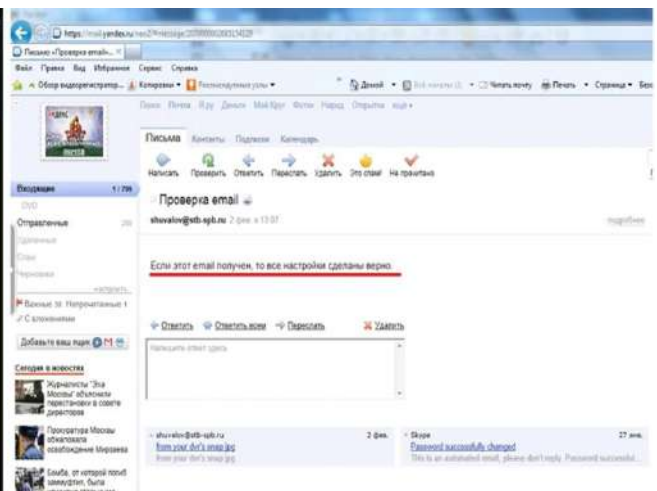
https://mail.yandex.ru/neo2/#message/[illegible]

Письмо «Проверка email» ×

Файл Правка Вид Избранное Сервис Справка

Обзор видеорегистратор... Копирование Рекомендуемые узлы

Домой Читать почту Печать Страница

Поиск Почта Я.ру Деньги Мой Круг Фотки Народ Открытки ещё

Письма Контакты Подписки Календарь

Написать Проверить Ответить Переслать Удалить Это спам! Не прочитано

Входящие 1 / 296

Отправленные

Проверка email

shuvalov@stb-spb.ru 2 фев. в 13:07

подробнее

Если этот email получен, то все настройки сделаны верно.

Важные Непрочитанные

С вложениями

Добавьте ваш ящик

Ответить Ответить всем Переслать Удалить

Напишите ответ здесь

Сегодня в новостях

Журналисты "Эха Москвы" объявили перестановки в совете директоров

Прокуратура Москвы обжаловала освобождение Мирзаева

Бомба, от которой погиб самоубийца, была

shuvalov@stb-spb.ru 2 фев.
from your dvr's snap.jpg
from your dvr's snap.jpg

Skype 27 янв.
Password successfully changed
This is an automated email, please don't reply. Password successful...